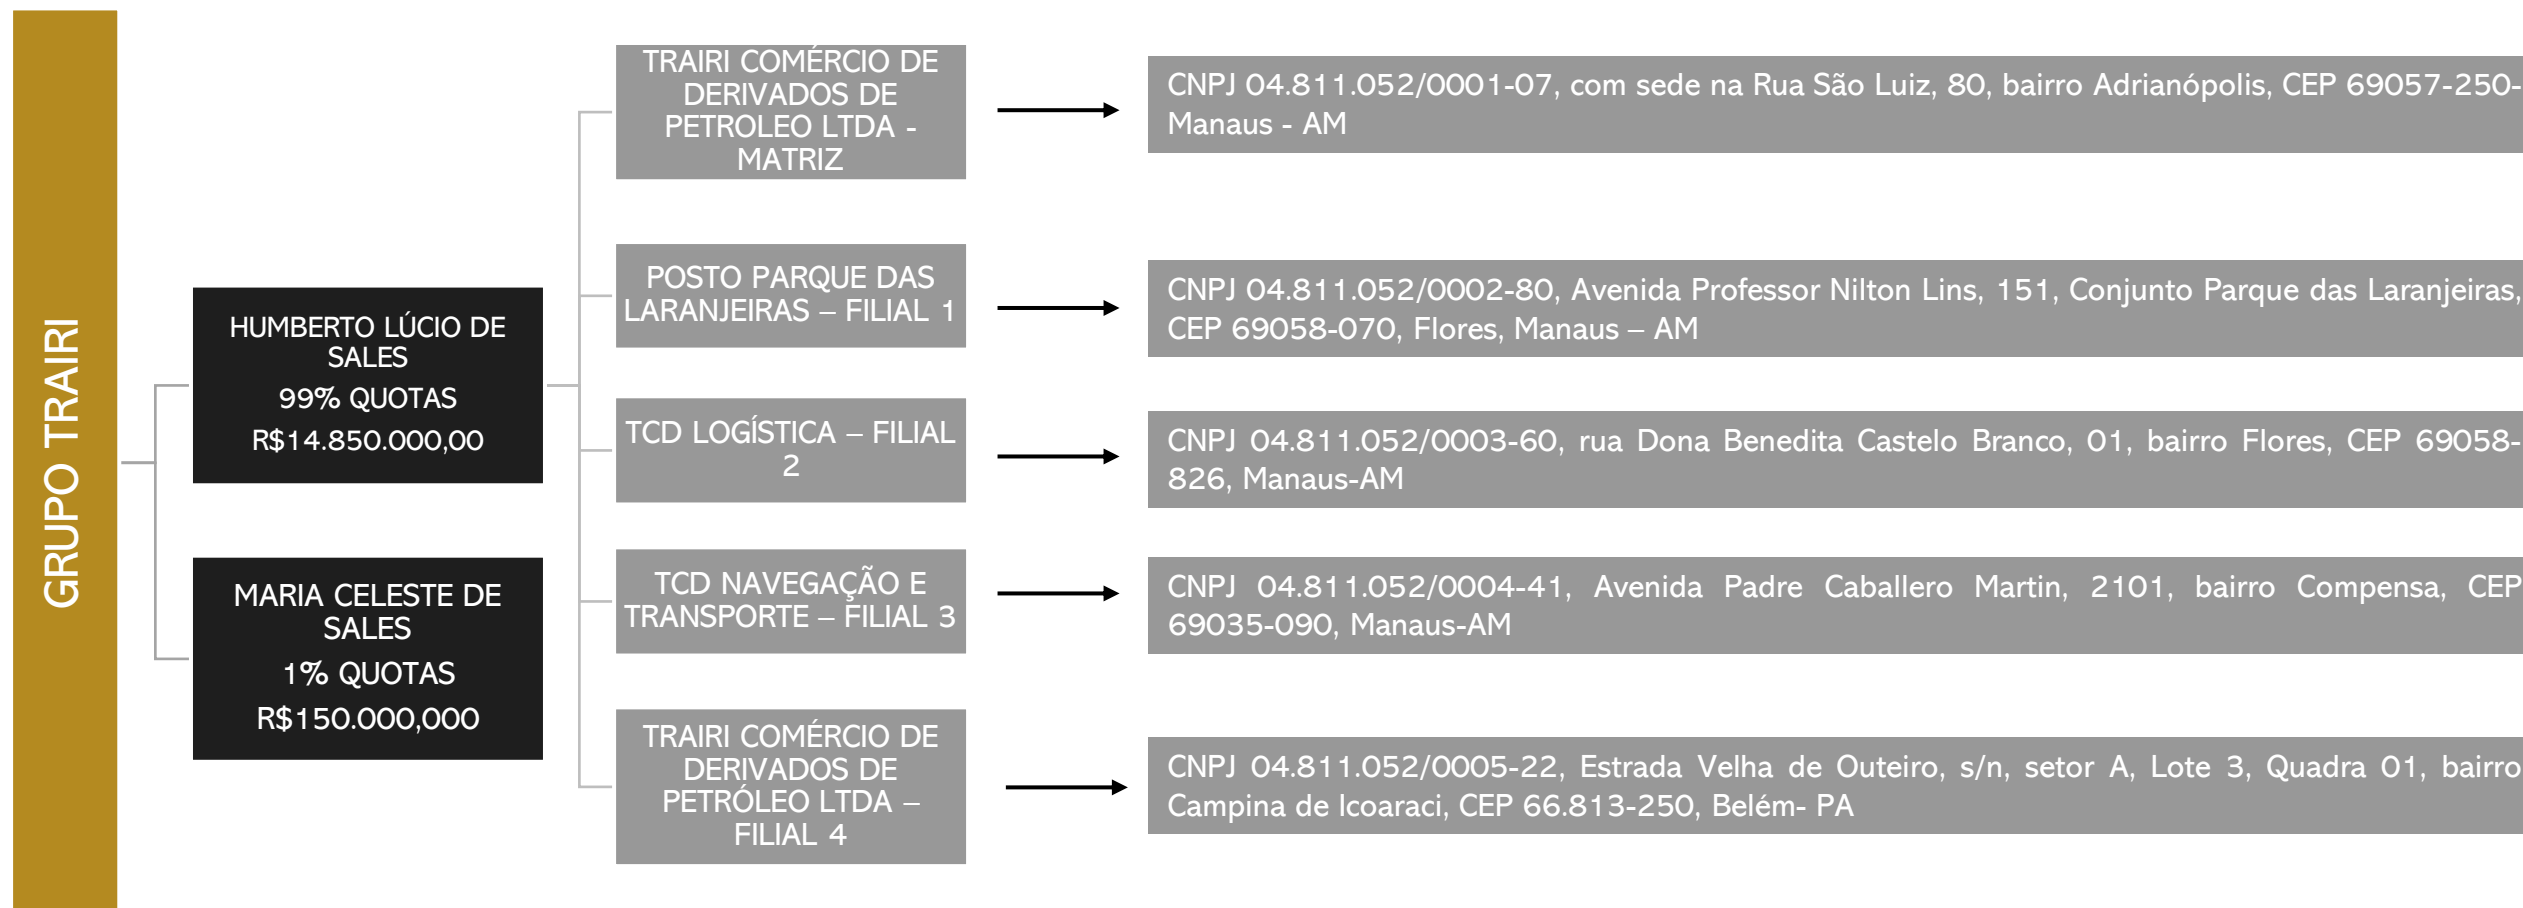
GRUPO TRAIRI

HUMBERTO LÚCIO DE SALES
99% QUOTAS
R$14.850.000,00

MARIA CELESTE DE SALES
1% QUOTAS
R$150.000,000

TRAIRI COMÉRCIO DE DERIVADOS DE PETROLEO LTDA - MATRIZ

CNPJ 04.811.052/0001-07, com sede na Rua São Luiz, 80, bairro Adrianópolis, CEP 69057-250- Manaus - AM

POSTO PARQUE DAS LARANJEIRAS – FILIAL 1

CNPJ 04.811.052/0002-80, Avenida Professor Nilton Lins, 151, Conjunto Parque das Laranjeiras, CEP 69058-070, Flores, Manaus – AM

TCD LOGÍSTICA – FILIAL 2

CNPJ 04.811.052/0003-60, rua Dona Benedita Castelo Branco, 01, bairro Flores, CEP 69058-826, Manaus-AM

TCD NAVEGAÇÃO E TRANSPORTE – FILIAL 3

CNPJ 04.811.052/0004-41, Avenida Padre Caballero Martin, 2101, bairro Compensa, CEP 69035-090, Manaus-AM

TRAIRI COMÉRCIO DE DERIVADOS DE PETRÓLEO LTDA – FILIAL 4

CNPJ 04.811.052/0005-22, Estrada Velha de Outeiro, s/n, setor A, Lote 3, Quadra 01, bairro Campina de Icoaraci, CEP 66.813-250, Belém- PA